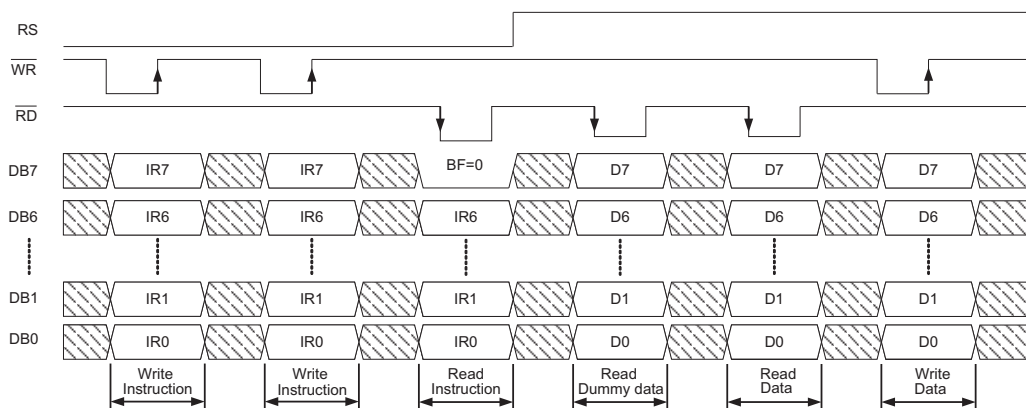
RS

$\overline{WR}$

$\overline{RD}$

DB7 IR7 IR7 BF=0 D7 D7 D7

DB6 IR6 IR6 IR6 D6 D6 D6

DB1 IR1 IR1 IR1 D1 D1 D1

DB0 IR0 IR0 IR0 D0 D0 D0

Write Instruction

Write Instruction

Read Instruction

Read Dummy data

Read Data

Write Data